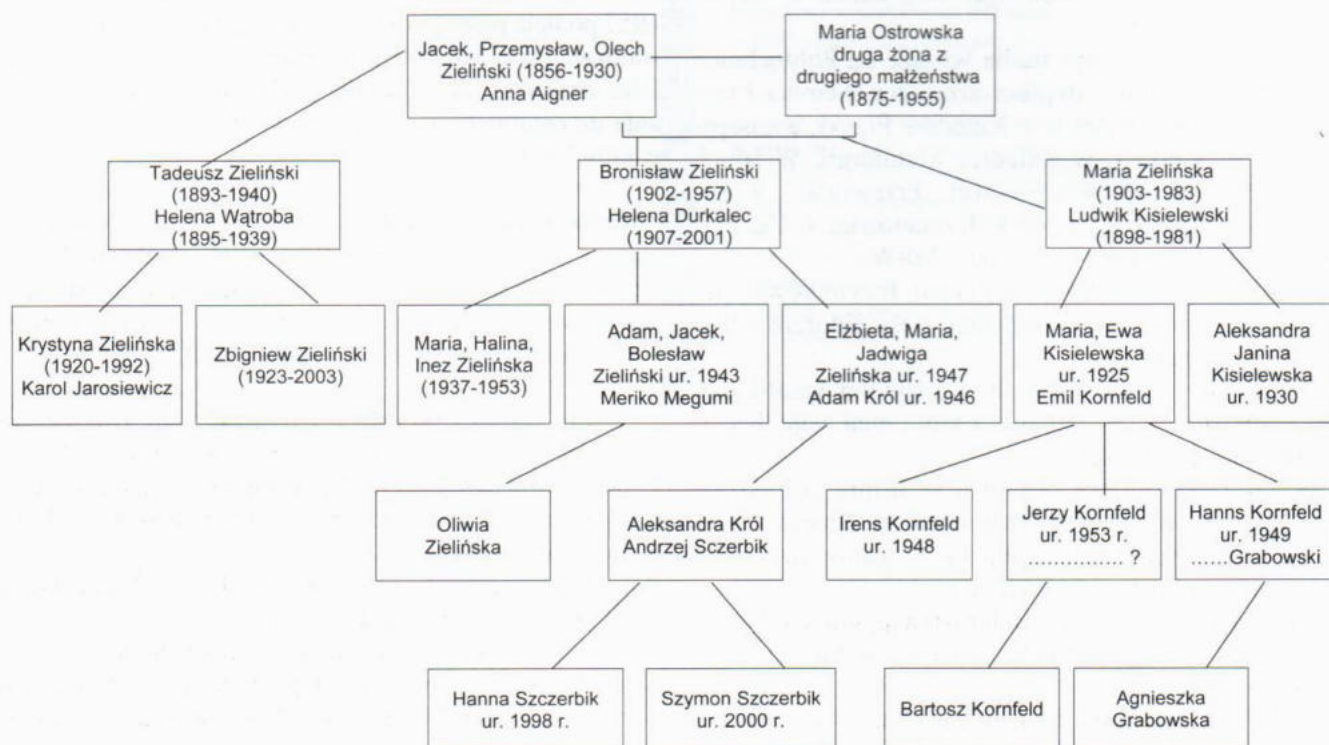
Jacek, Przemysław, Olech Zieliński (1856-1930) Anna Aigner

Maria Ostrowska druga żona z drugiego małżeństwa (1875-1955)

Tadeusz Zieliński (1893-1940) Helena Wątroba (1895-1939)

Bronisław Zieliński (1902-1957) Helena Durkalec (1907-2001)

Maria Zielińska (1903-1983) Ludwik Kisielewski (1898-1981)

Krystyna Zielińska (1920-1992) Karol Jarosiewicz

Zbigniew Zieliński (1923-2003)

Maria, Halina, Inez Zielińska (1937-1953)

Adam, Jacek, Bolesław Zieliński ur. 1943 Meriko Megumi

Elżbieta, Maria, Jadwiga Zielińska ur. 1947 Adam Król ur. 1946

Maria, Ewa Kisielewska ur. 1925 Emil Kornfeld

Aleksandra Janina Kisielewska ur. 1930

Oliwia Zielińska

Aleksandra Król Andrzej Sczerbik

Irens Kornfeld ur. 1948

Jerzy Kornfeld ur. 1953 r. .............. ?

Hanns Kornfeld ur. 1949 ......Grabowski

Hanna Szczerbik ur. 1998 r.

Szymon Szczerbik ur. 2000 r.

Bartosz Kornfeld

Agnieszka Grabowska